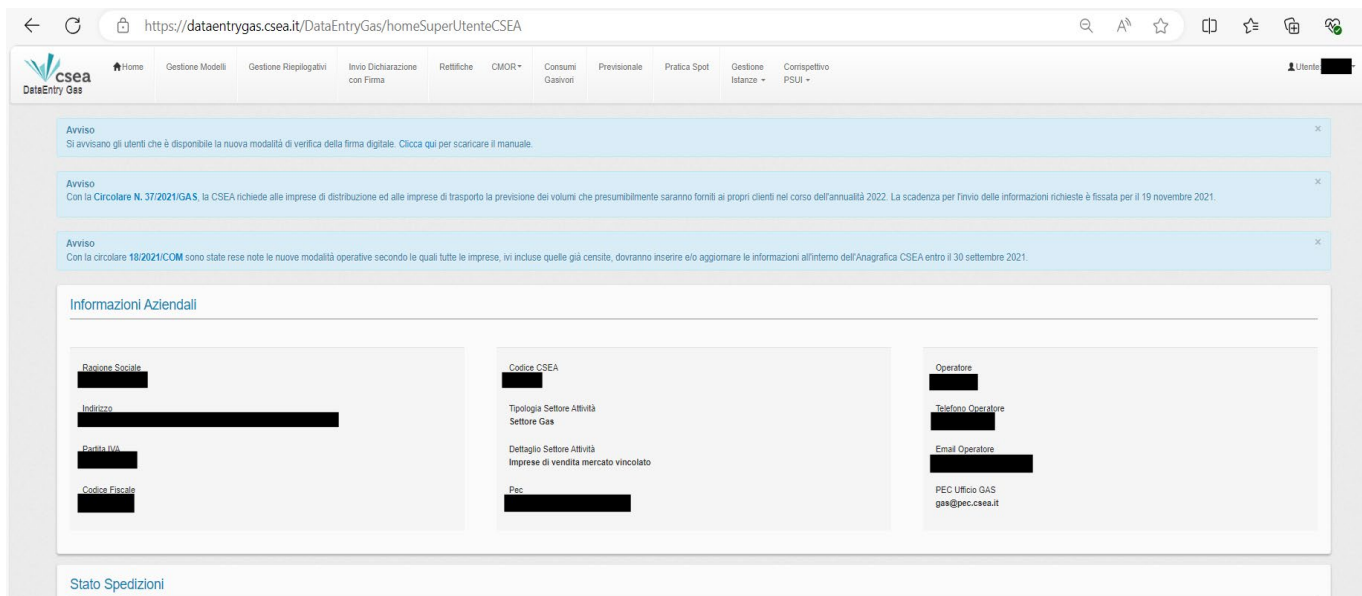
https://dataentrygas.csea.it/DataEntryGas/homeSuperUtenteCSEA

csea
DataEntry Gas

Home
Gestione Modelli
Gestione Riepilogativi
Invio Dichiarazione con Firma
Rettifiche
CMOR
Consumi Gasivori
Previsionale
Pratica Spot
Gestione Istanze
Corrispettivo PSUI
Utente

Avviso
Si avvisano gli utenti che è disponibile la nuova modalità di verifica della firma digitale. Clicca qui per scaricare il manuale.

Avviso
Con la Circolare N. 37/2021/GAS, la CSEA richiede alle imprese di distribuzione ed alle imprese di trasporto la previsione dei volumi che presumibilmente saranno forniti ai propri clienti nel corso dell'annualità 2022. La scadenza per l'invio delle informazioni richieste è fissata per il 19 novembre 2021.

Avviso
Con la circolare 18/2021/COM sono state rese note le nuove modalità operative secondo le quali tutte le imprese, ivi incluse quelle già censite, dovranno inserire e/o aggiornare le informazioni all'interno dell'Anagrafica CSEA entro il 30 settembre 2021.

Informazioni Aziendali

Ragione Sociale

Indirizzo

Partita IVA

Codice Fiscale

Codice CSEA

Tipologia Settore Attività
Settore Gas

Dettaglio Settore Attività
Imprese di vendita mercato vincolato

Pec

Operatore

Telefono Operatore

Email Operatore

PEC Ufficio GAS
gas@pec.csea.it

Stato Spedizioni